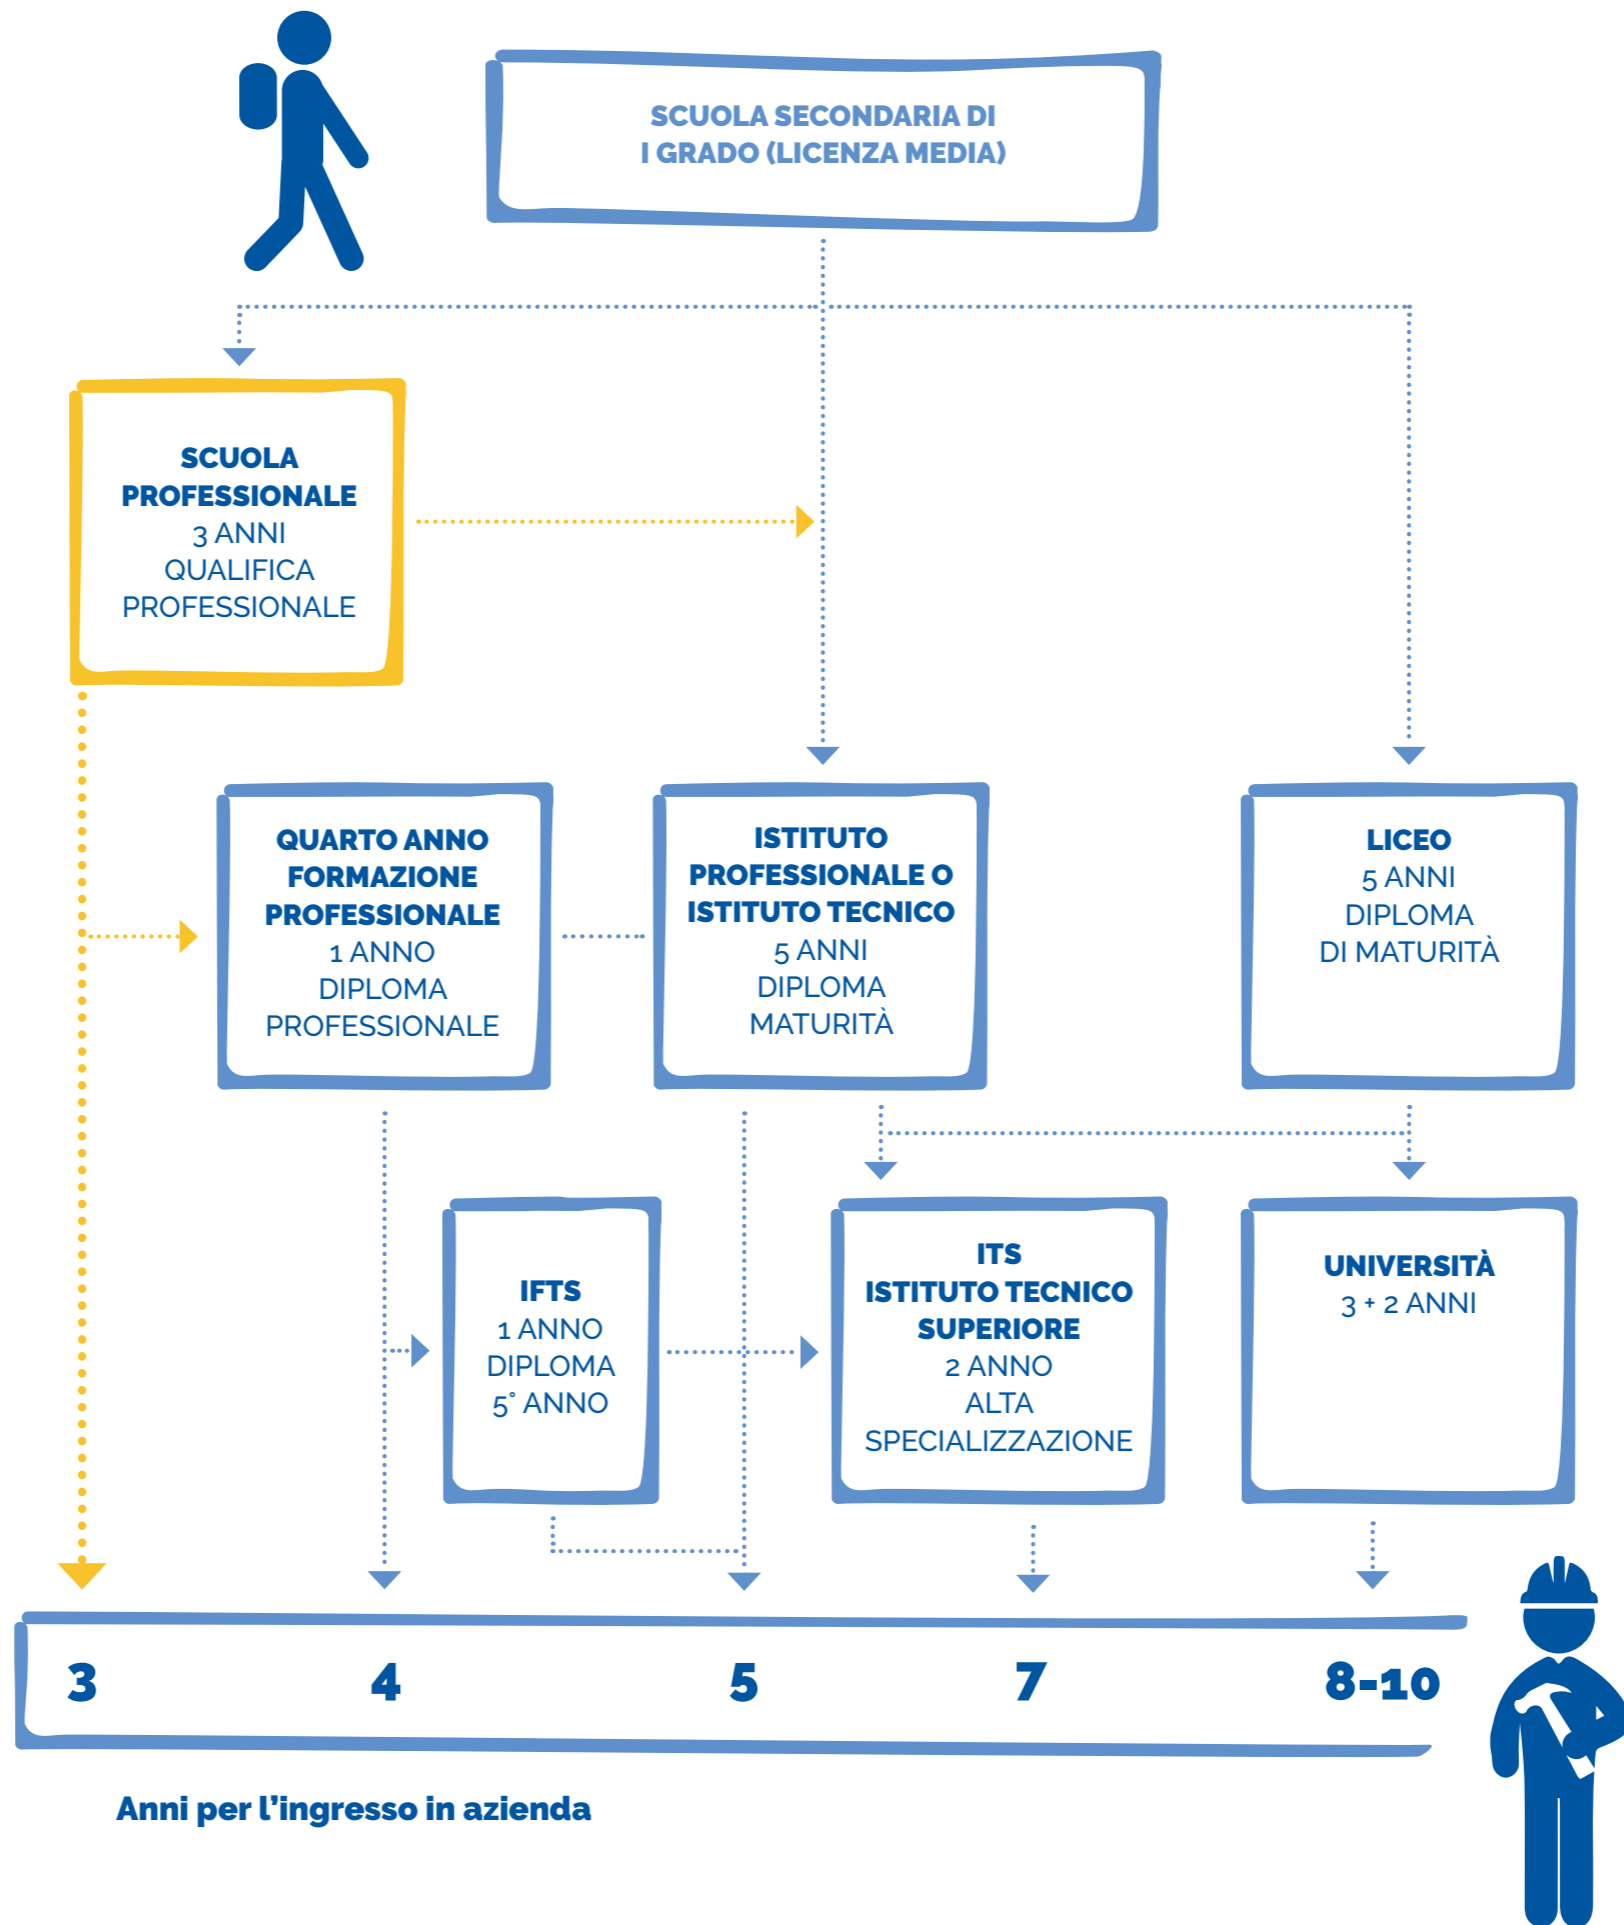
SCUOLA SECONDARIA DI
I GRADO (LICENZA MEDIA)

SCUOLA PROFESSIONALE
3 ANNI
QUALIFICA PROFESSIONALE

QUARTO ANNO FORMAZIONE PROFESSIONALE
1 ANNO
DIPLOMA PROFESSIONALE

ISTITUTO PROFESSIONALE O ISTITUTO TECNICO
5 ANNI
DIPLOMA MATURITÀ

LICEO
5 ANNI
DIPLOMA DI MATURITÀ

IFTS
1 ANNO
DIPLOMA
5° ANNO

ITS
ISTITUTO TECNICO SUPERIORE
2 ANNO
ALTA SPECIALIZZAZIONE

UNIVERSITÀ
3 + 2 ANNI

| 3 | 4 | 5 | 7 | 8-10 |
|---|---|---|---|---|

Anni per l'ingresso in azienda